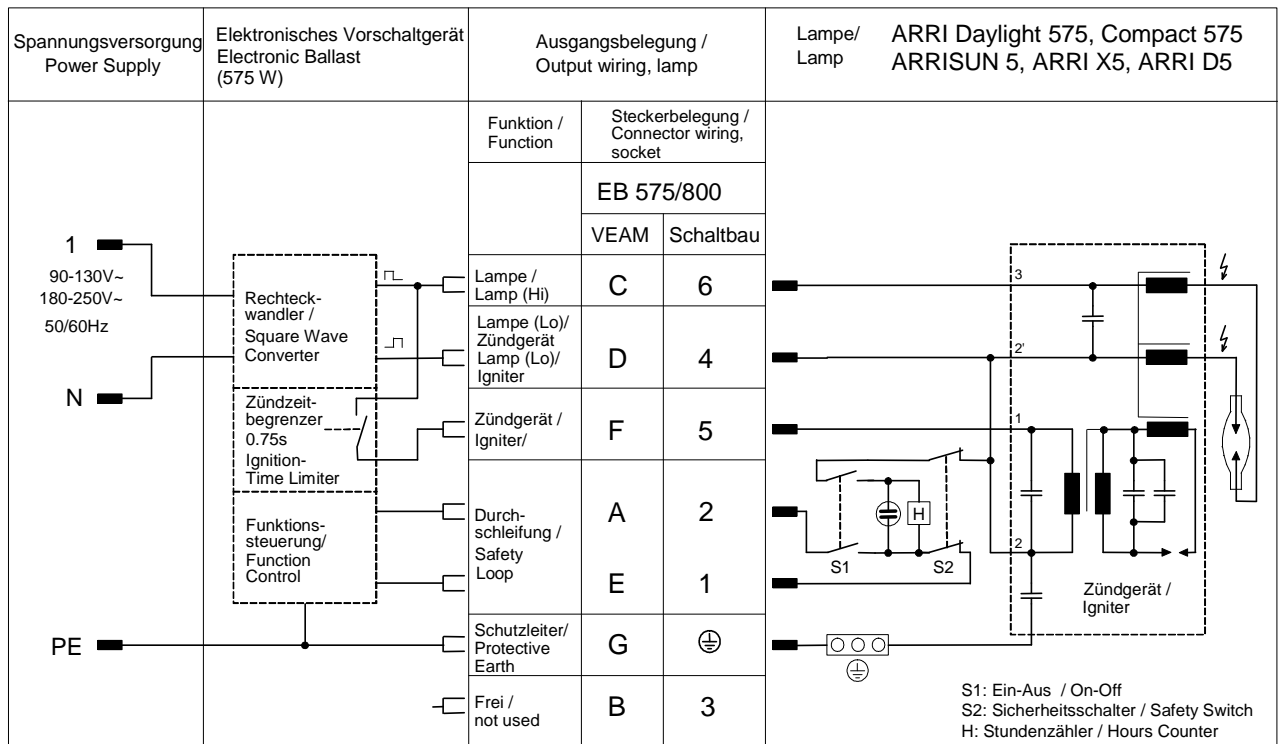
| Spannungsversorgung Power Supply | Elektronisches Vorschaltgerät Electronic Ballast (575 W) | Ausgangsbelegung / Output wiring, lamp | Lampe/ Lamp ARRI Daylight 575, Compact 575 ARRISUN 5, ARRI X5, ARRI D5 |
|---|---|---|---|

| Funktion / Function | Steckerbelegung / Connector wiring, socket | |
|---|---|---|
| | EB 575/800 | |
| | VEAM | Schaltbau |
| Lampe / Lamp (Hi) | C | 6 |
| Lampe (Lo)/ Zündgerät Lamp (Lo)/ Igniter | D | 4 |
| Zündgerät / Igniter/ | F | 5 |
| Durchschleifung / Safety Loop | A | 2 |
| | E | 1 |
| Schutzleiter/ Protective Earth | G | ⏚ |
| Frei / not used | B | 3 |

1
90-130V~
180-250V~
50/60Hz

N

PE

Rechteckwandler / Square Wave Converter

Zündzeitbegrenzer 0.75s Ignition-Time Limiter

Funktionssteuerung/ Function Control

3
2'
1
2

H

S1
S2

Zündgerät / Igniter

S1: Ein-Aus / On-Off
S2: Sicherheitsschalter / Safety Switch
H: Stundenzähler / Hours Counter